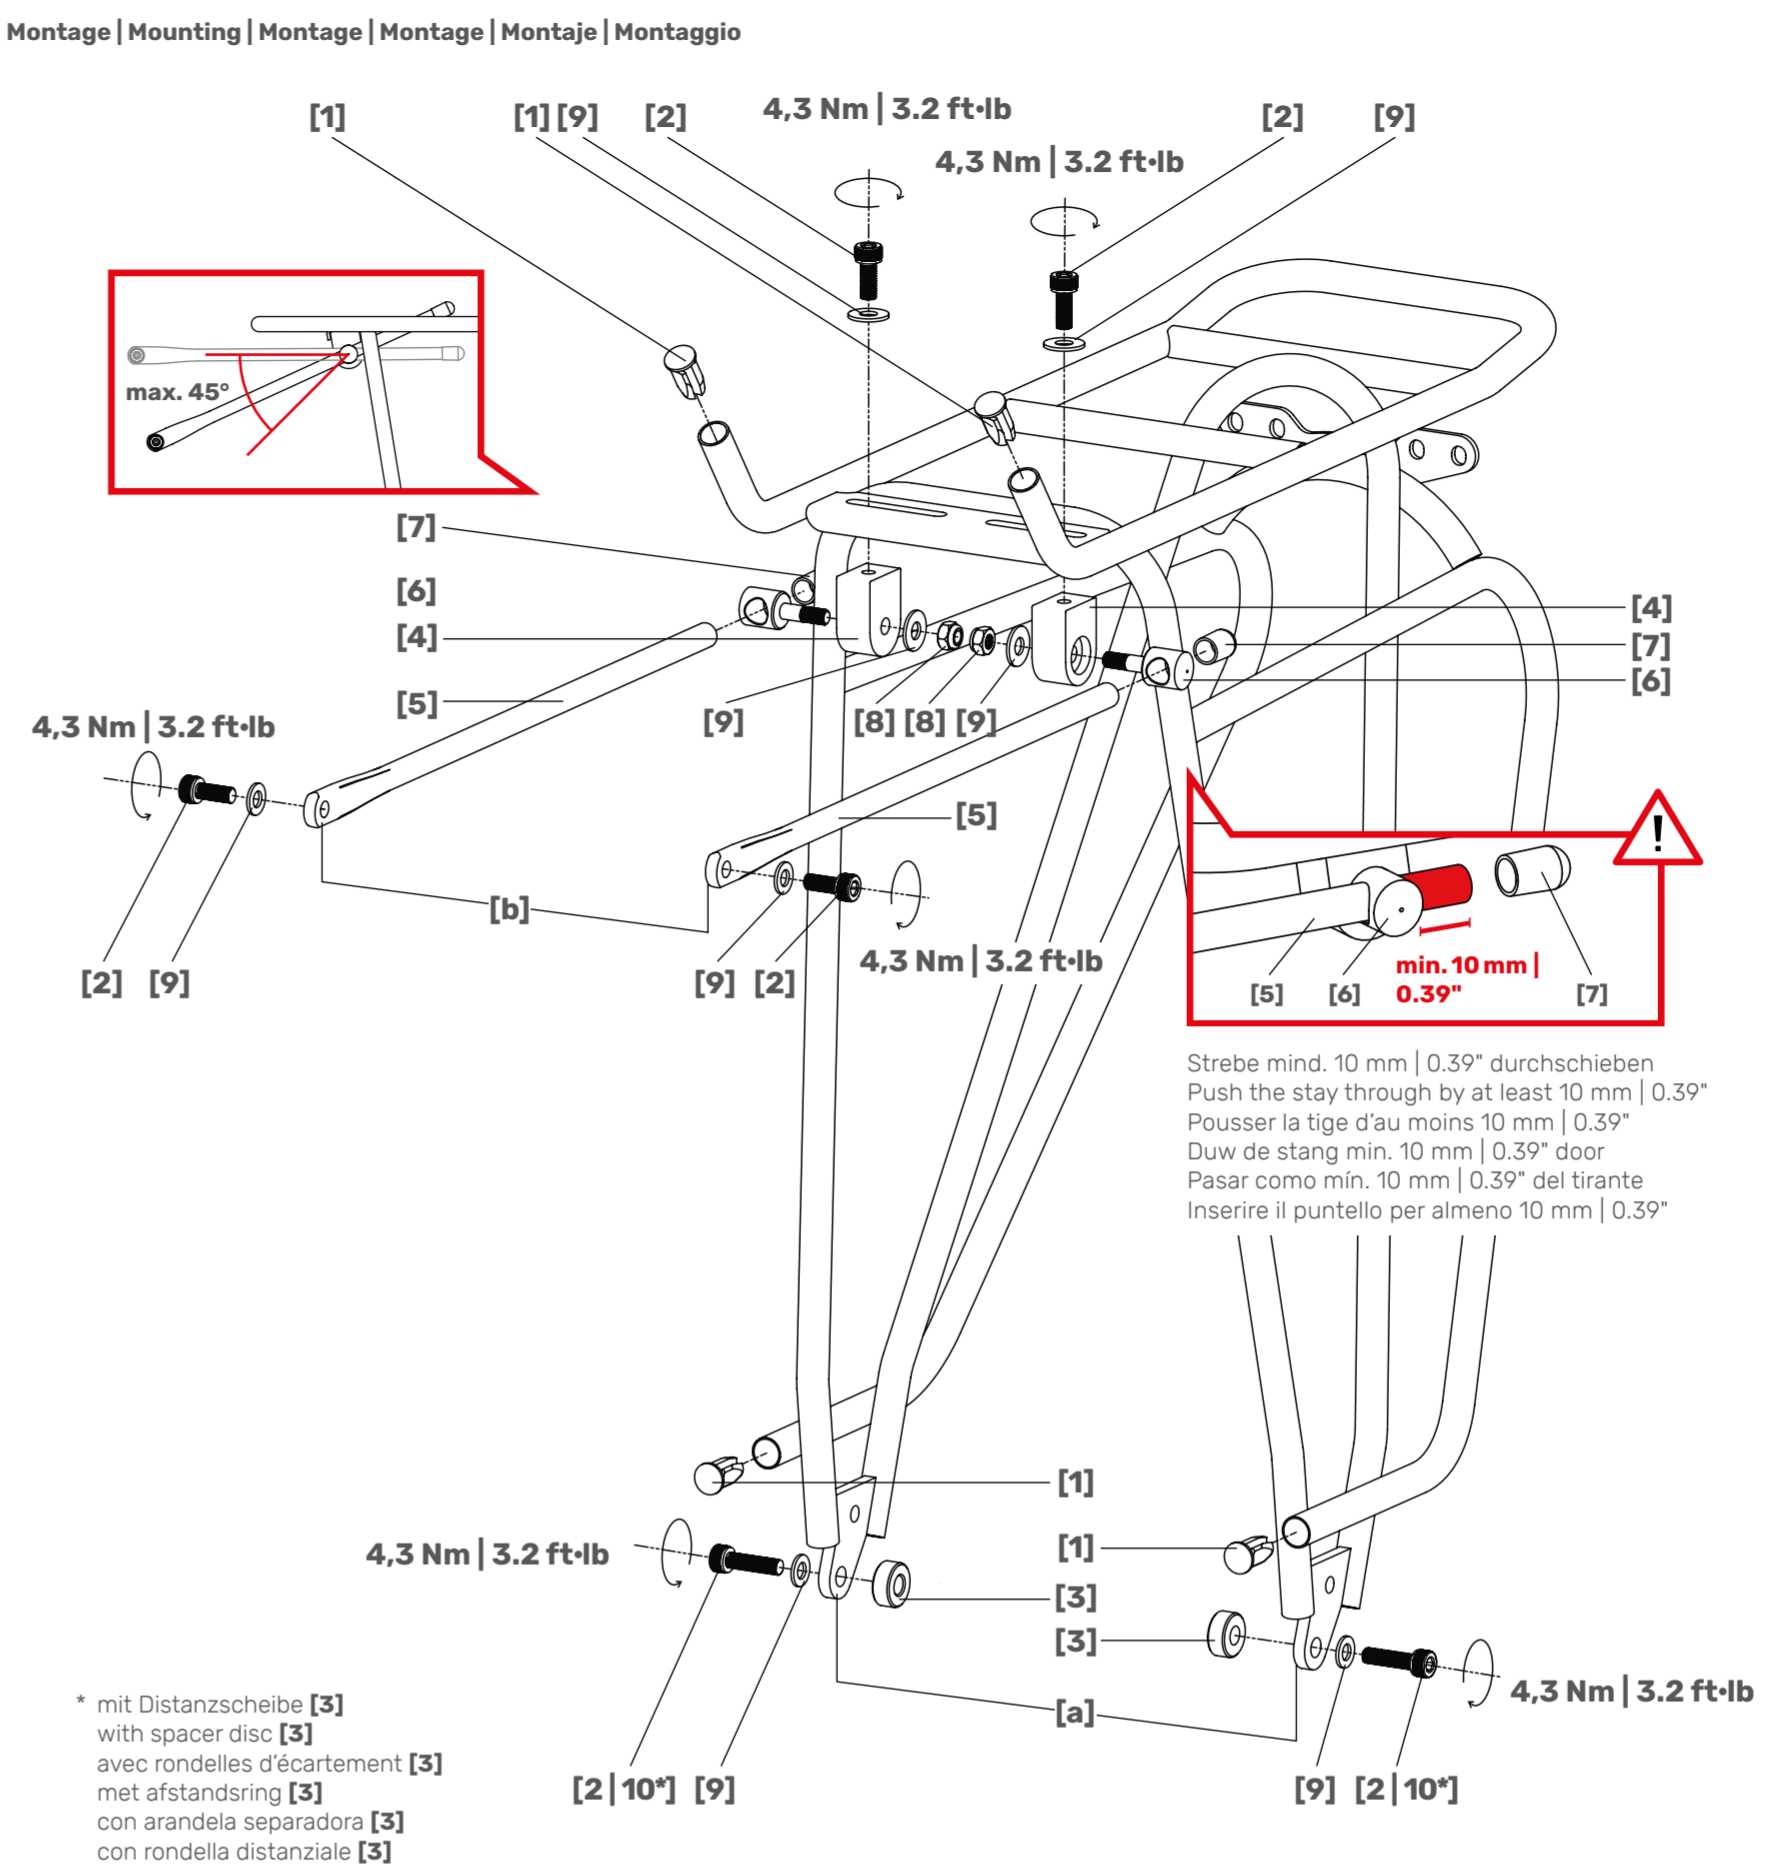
Montage | Mounting | Montage | Montage | Montaje | Montaggio

[1]
[1] [9]
[2]
4,3 Nm | 3.2 ft•lb
4,3 Nm | 3.2 ft•lb
[2]
[9]

max. 45°

[7]
[6]
[4]
[5]
4,3 Nm | 3.2 ft•lb
[9]
[8] [8] [9]
[4]
[7]
[6]
[5]
[b]
[2] [9]
[9] [2]
4,3 Nm | 3.2 ft•lb

[5] [6] min. 10 mm | 0.39" [7]

Strebe mind. 10 mm | 0.39" durchschieben
Push the stay through by at least 10 mm | 0.39"
Pousser la tige d'au moins 10 mm | 0.39"
Duw de stang min. 10 mm | 0.39" door
Pasar como mín. 10 mm | 0.39" del tirante
Inserire il puntello per almeno 10 mm | 0.39"

[1]
4,3 Nm | 3.2 ft•lb
[1]
[3]
[3]
4,3 Nm | 3.2 ft•lb
[a]
[2 | 10*] [9]
[9] [2 | 10*]

* mit Distanzscheibe [3]
with spacer disc [3]
avec rondelles d'écartement [3]
met afstandsring [3]
con arandela separadora [3]
con rondella distanziale [3]